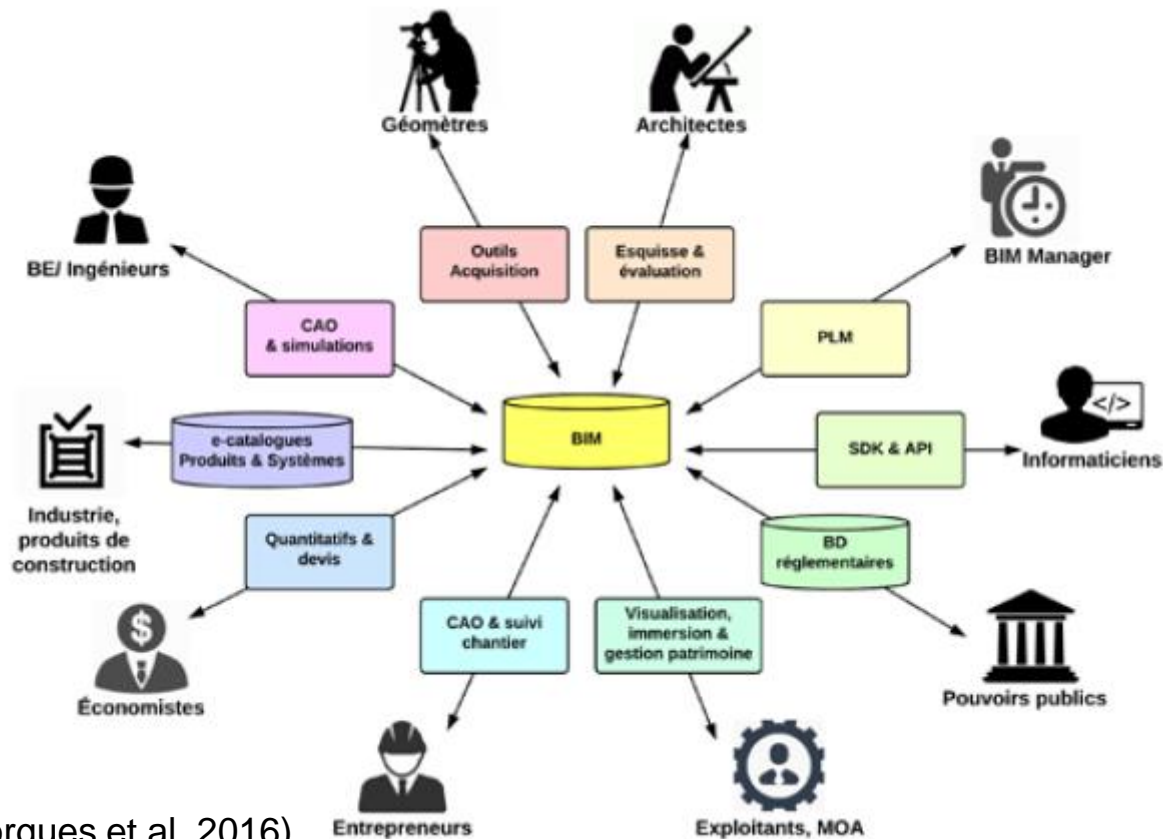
Géomètres

Architectes

BE/ Ingénieurs

Outils Acquisition

Esquisse & évaluation

BIM Manager

CAO & simulations

PLM

e-catalogues Produits & Systèmes

BIM

SDK & API

Informaticiens

Industrie, produits de construction

Quantitatifs & devis

BD réglementaires

CAO & suivi chantier

Visualisation, immersion & gestion patrimoine

Économistes

Pouvoirs publics

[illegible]rgues et al. 2016)

Entrepreneurs

Exploitants, MOA